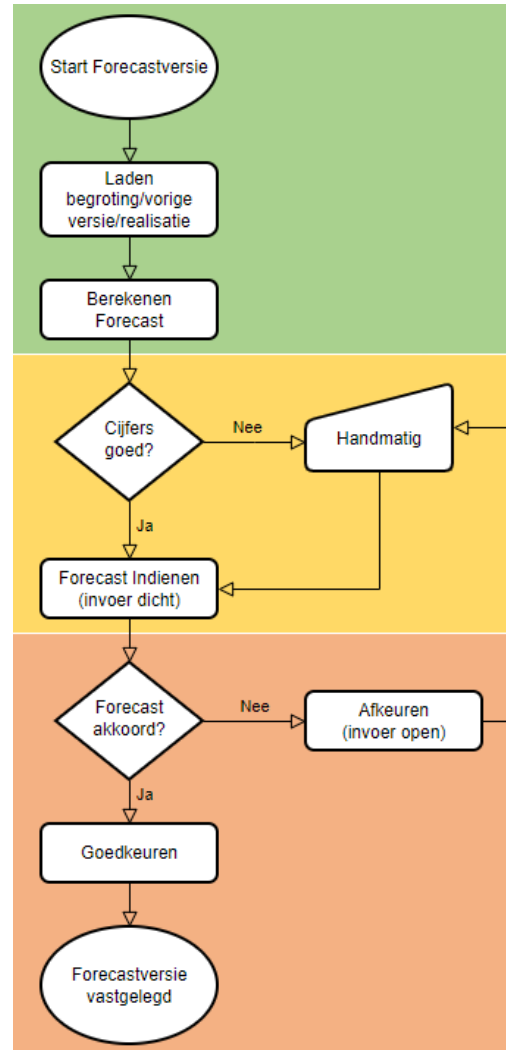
Start Forecastversie

Laden begroting/vorige versie/realisatie

Berekenen Forecast

Cijfers goed?

Nee

Handmatig

Ja

Forecast Indienen (invoer dicht)

Forecast akkoord?

Nee

Afkeuren (invoer open)

Ja

Goedkeuren

Forecastversie vastgelegd